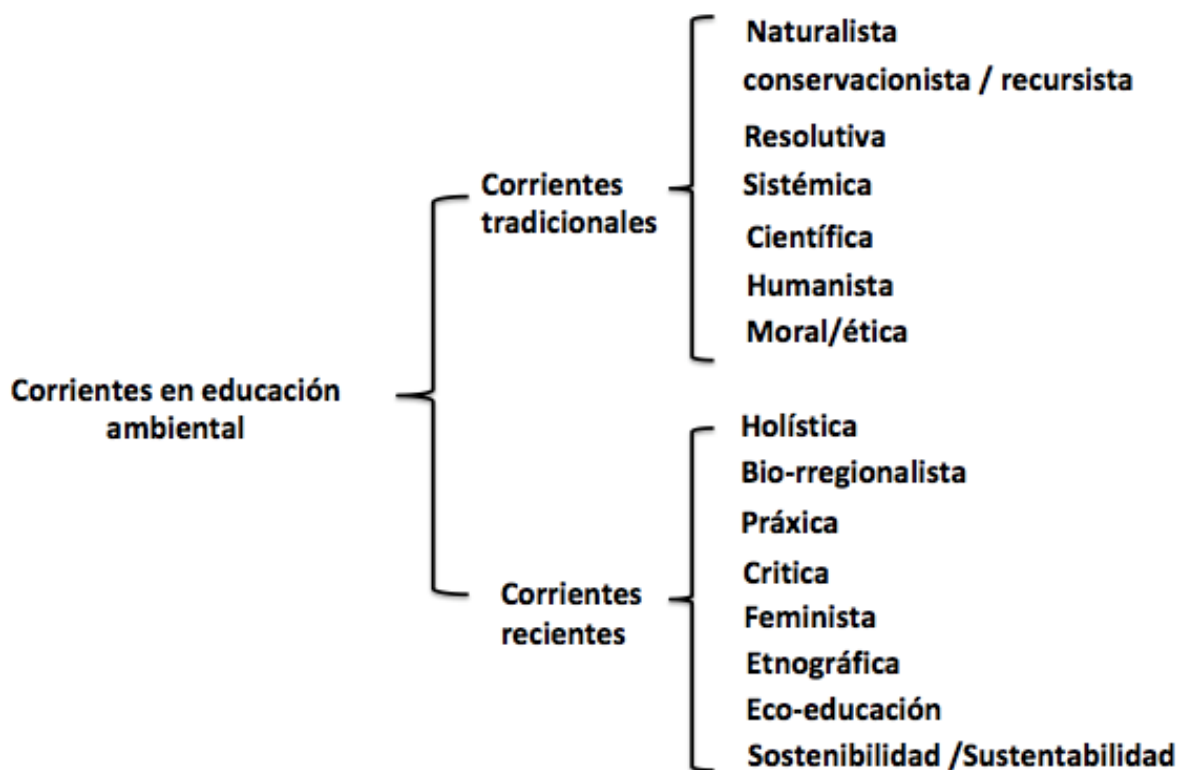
Corrientes en educación ambiental

Corrientes tradicionales

Naturalista
conservacionista / recursista
Resolutiva
Sistémica
Científica
Humanista
Moral/ética

Corrientes recientes

Holística
Bio-rregionalista
Práxica
Critica
Feminista
Etnográfica
Eco-educación
Sostenibilidad /Sustentabilidad